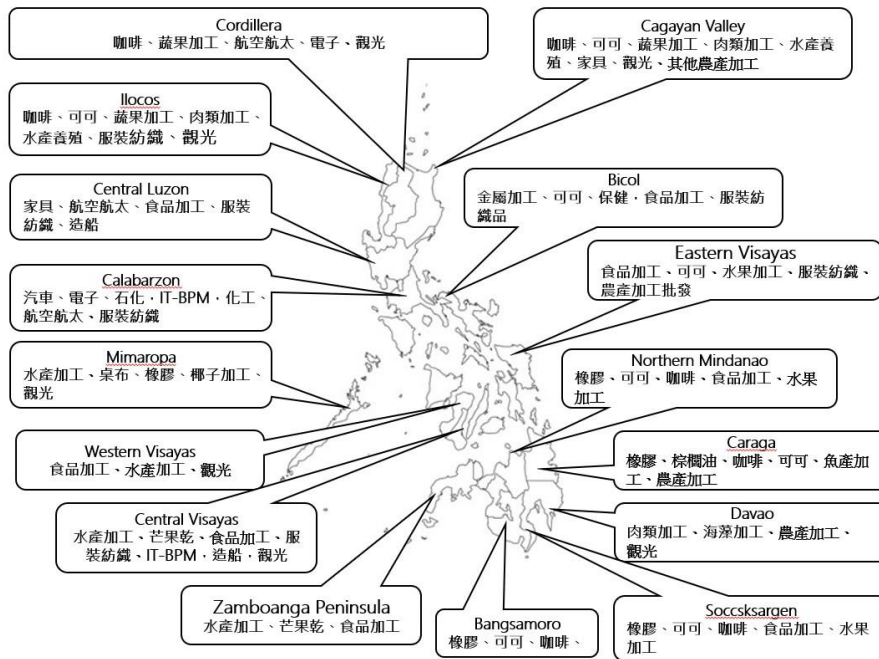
Cordillera
咖啡、蔬果加工、航空航太、電子、觀光

Cagayan Valley
咖啡、可可、蔬果加工、肉類加工、水產養殖、家具、觀光、其他農產加工

Ilocos
咖啡、可可、蔬果加工、肉類加工、水產養殖、服裝紡織、觀光

Central Luzon
家具、航空航太、食品加工、服裝紡織、造船

Bicol
金屬加工、可可、保健、食品加工、服裝紡織品

Eastern Visayas
食品加工、可可、水果加工、服裝紡織、農產加工批發

Calabarzon
汽車、電子、石化、IT-BPM、化工、航空航太、服裝紡織

Mimaropa
水產加工、桌布、橡膠、椰子加工、觀光

Northern Mindanao
橡膠、可可、咖啡、食品加工、水果加工

Western Visayas
食品加工、水產加工、觀光

Caraga
橡膠、棕櫚油、咖啡、可可、魚產加工、農產加工

Central Visayas
水產加工、芒果乾、食品加工、服裝紡織、IT-BPM、造船、觀光

Davao
肉類加工、海藻加工、農產加工、觀光

Zamboanga Peninsula
水產加工、芒果乾、食品加工

Bangsamoro
橡膠、可可、咖啡、

Soccsksargen
橡膠、可可、咖啡、食品加工、水果加工